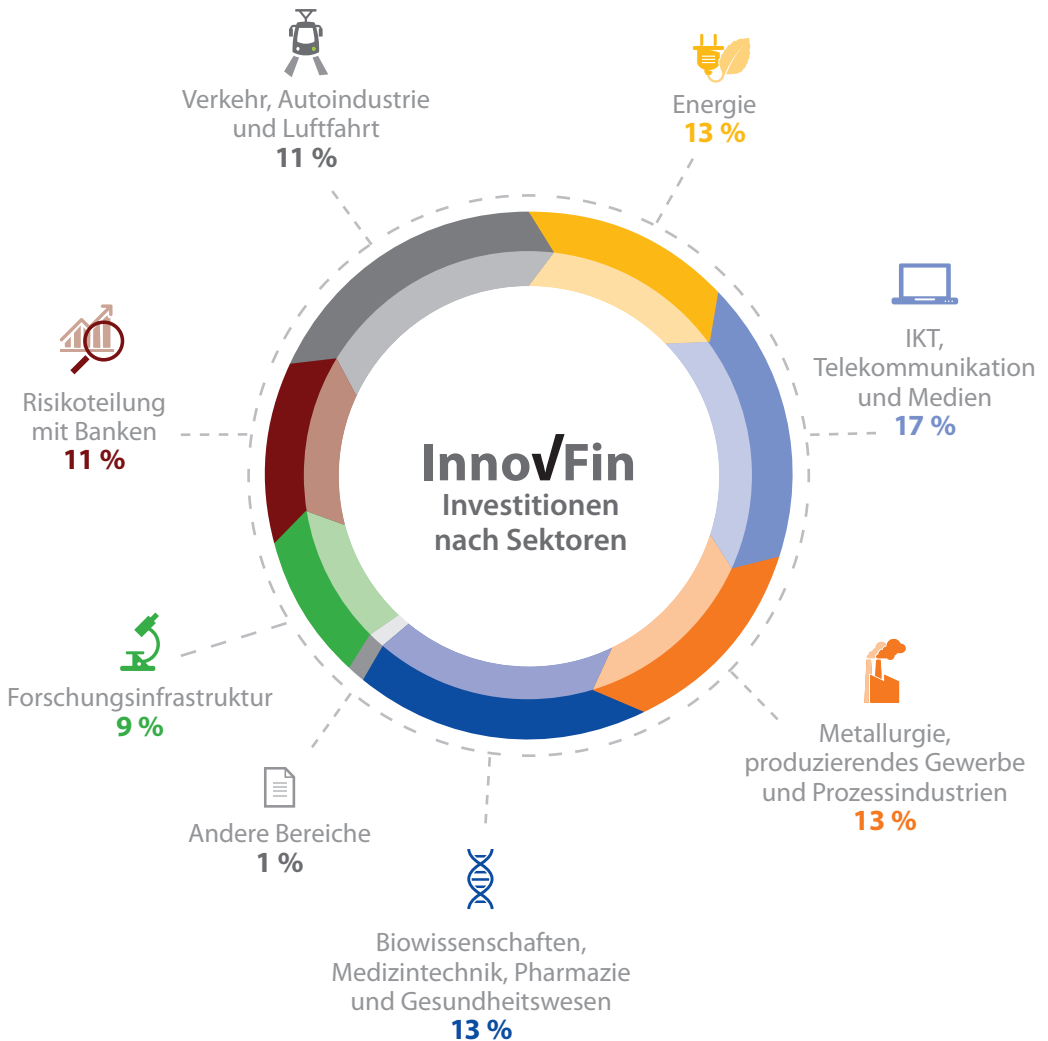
Verkehr, Autoindustrie und Luftfahrt
11 %

Energie
13 %

IKT, Telekommunikation und Medien
17 %

Risikoteilung mit Banken
11 %

InnoVFin
Investitionen nach Sektoren

Forschungsinfrastruktur
9 %

Metallurgie, produzierendes Gewerbe und Prozessindustrien
13 %

Andere Bereiche
1 %

Biowissenschaften, Medizintechnik, Pharmazie und Gesundheitswesen
13 %